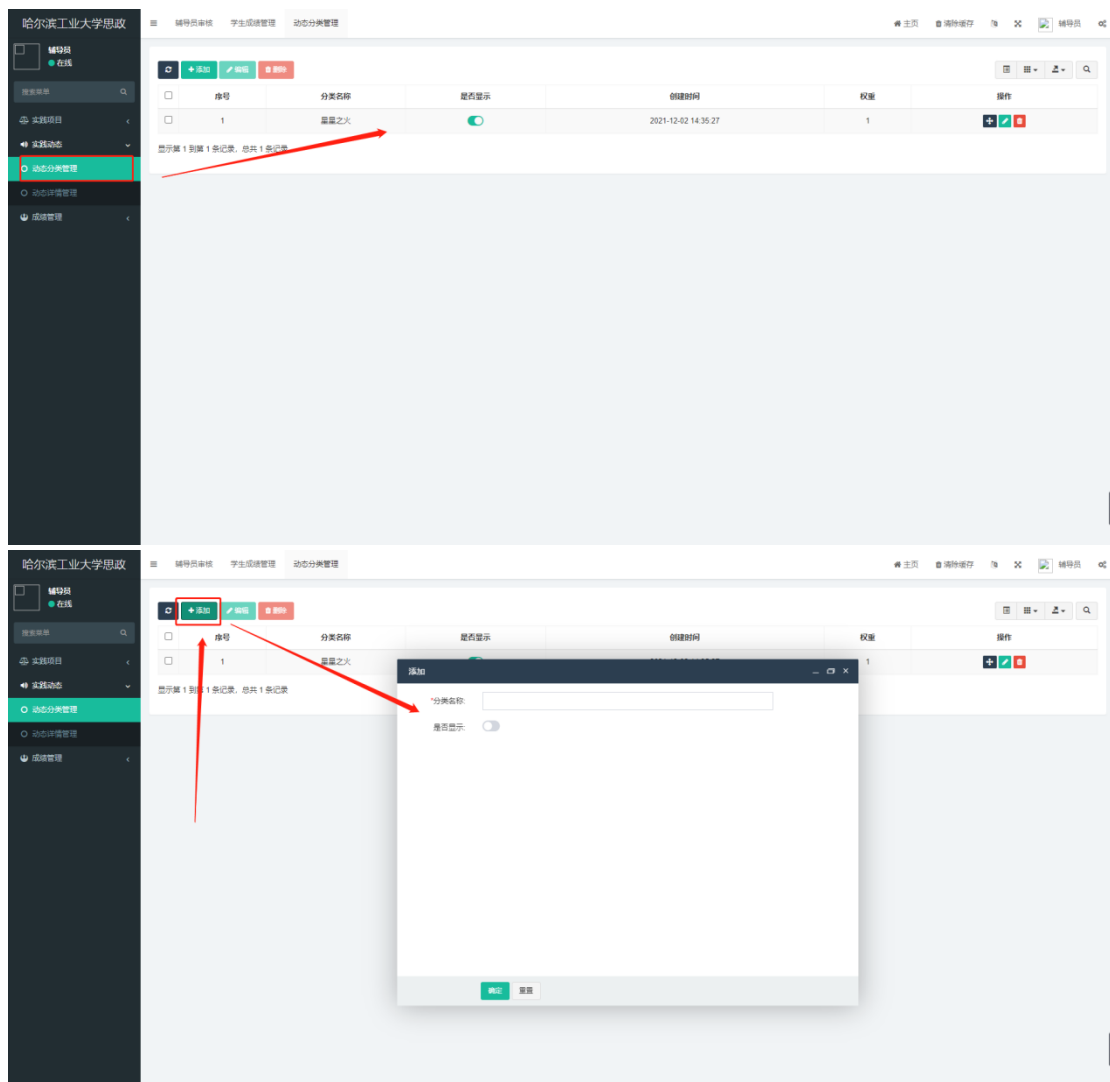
哈尔滨工业大学思政

辅导员
● 在线

搜索菜单

实践项目
实践动态
动态分类管理
动态详情管理
成绩管理

辅导员审核 学生成绩管理 动态分类管理

主页 清除缓存 辅导员

+ 添加 编辑 删除

| | 序号 | 分类名称 | 是否显示 | 创建时间 | 权重 | 操作 |
|---|---|---|---|---|---|---|
| | 1 | 星星之火 | | 2021-12-02 14:35:27 | 1 | |

显示第 1 到第 1 条记录，总共 1 条记录

哈尔滨工业大学思政

辅导员
● 在线

搜索菜单

实践项目
实践动态
动态分类管理
动态详情管理
成绩管理

辅导员审核 学生成绩管理 动态分类管理

主页 清除缓存 辅导员

+ 添加 编辑 删除

| | 序号 | 分类名称 | 是否显示 | 创建时间 | 权重 | 操作 |
|---|---|---|---|---|---|---|
| | 1 | 星星之火 | | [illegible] | 1 | |

显示第 1 到第 1 条记录，总共 1 条记录

添加

*分类名称:

是否显示:

确定 重置